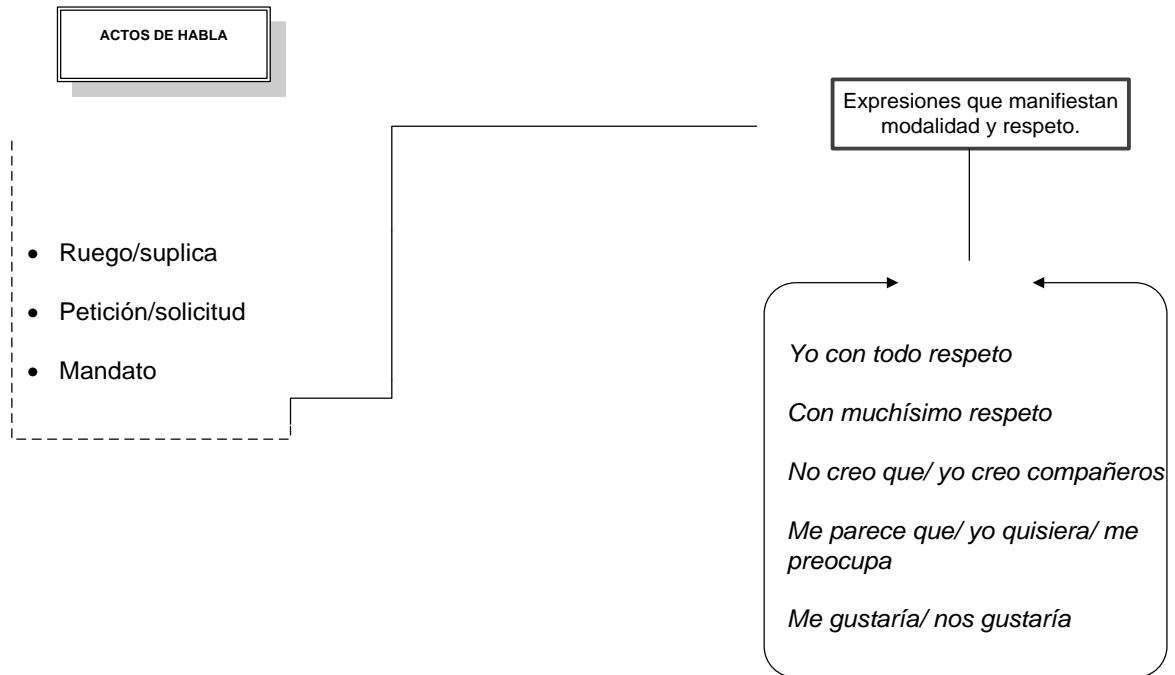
ACTOS DE HABLA

- Ruego/suplica
- Petición/solicitud
- Mandato

Expresiones que manifiestan modalidad y respeto.

*Yo con todo respeto*

*Con muchísimo respeto*

*No creo que/ yo creo compañeros*

*Me parece que/ yo quisiera/ me preocupa*

*Me gustaría/ nos gustaría*